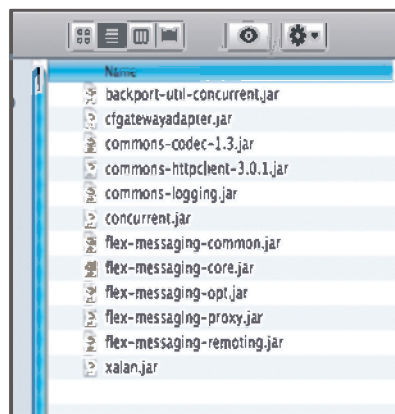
Name
backport-util-concurrent.jar
cfgatewayadapter.jar
commons-codec-1.3.jar
commons-httpclient-3.0.1.jar
commons-logging.jar
concurrent.jar
flex-messaging-common.jar
flex-messaging-core.jar
flex-messaging-opt.jar
flex-messaging-proxy.jar
flex-messaging-remoting.jar
xalan.jar